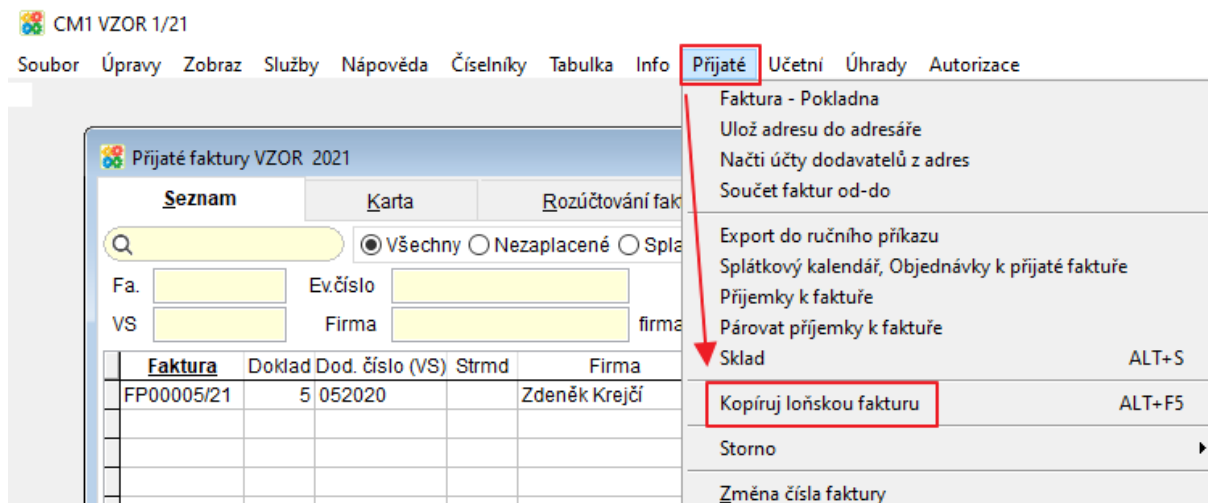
CM1 VZOR 1/21

Soubor Úpravy Zobraz Služby Nápověda Číselníky Tabulka Info Přijaté Účetní Úhrady Autorizace

Přijaté faktury VZOR 2021

Seznam Karta Rozúčtování fakt

Všechny Nezaplacené Spla

Fa. Ev.číslo

VS Firma firma

| Faktura | Doklad | Dod. číslo (VS) | Strmd | Firma |
|---|---|---|---|---|
| FP00005/21 | 5 | 052020 | | Zdeněk Krejčí |

Faktura - Pokladna
Ulož adresu do adresáře
Načti účty dodavatelů z adres
Součet faktur od-do
Export do ručního příkazu
Splátkový kalendář, Objednávky k přijaté faktuře
Příjemky k faktuře
Párovat příjemky k faktuře
Sklad ALT+S
Kopíruj loňskou fakturu ALT+F5
Storno
Změna čísla faktury